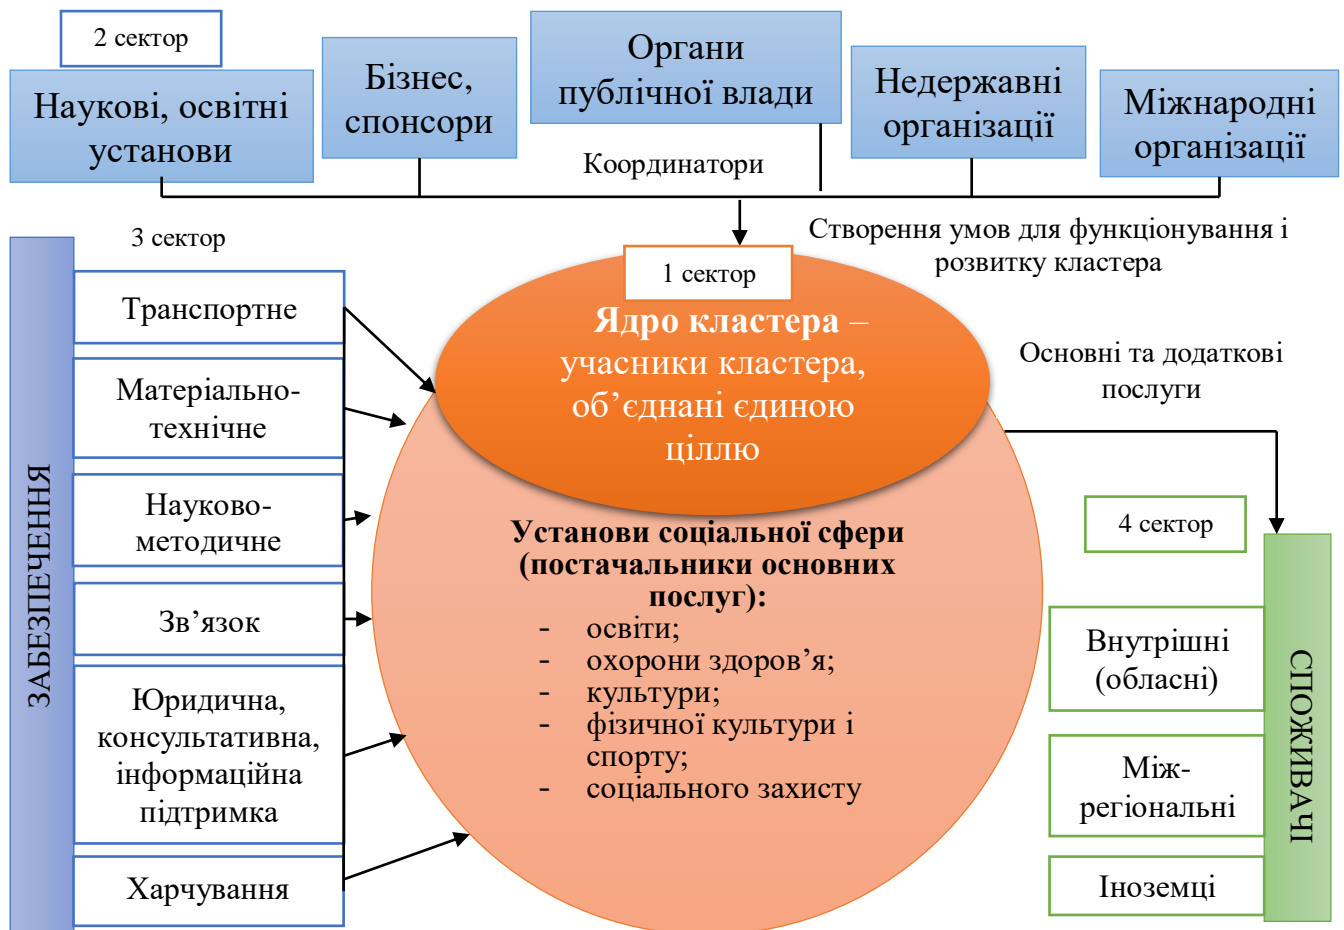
2 сектор

Наукові, освітні установи

Бізнес, спонсори

Органи публічної влади

Недержавні організації

Міжнародні організації

Координатори

Створення умов для функціонування і розвитку кластера

3 сектор

ЗАБЕЗПЕЧЕННЯ

Транспортне

Матеріально-технічне

Науково-методичне

Зв’язок

Юридична, консультативна, інформаційна підтримка

Харчування

1 сектор

**Ядро кластера** – учасники кластера, об’єднані єдиною ціллю

**Установи соціальної сфери (постачальники основних послуг):**
- освіти;
- охорони здоров’я;
- культури;
- фізичної культури і спорту;
- соціального захисту

Основні та додаткові послуги

4 сектор

СПОЖИВАЧІ

Внутрішні (обласні)

Між-регіональні

Іноземці